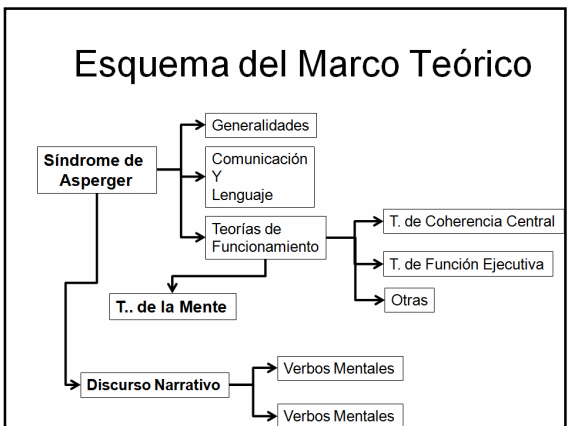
Esquema del Marco Teórico

Síndrome de Asperger

Generalidades

Comunicación
Y
Lenguaje

Teorías de Funcionamiento

T. de Coherencia Central

T. de Función Ejecutiva

Otras

T.. de la Mente

Discurso Narrativo

Verbos Mentales

Verbos Mentales